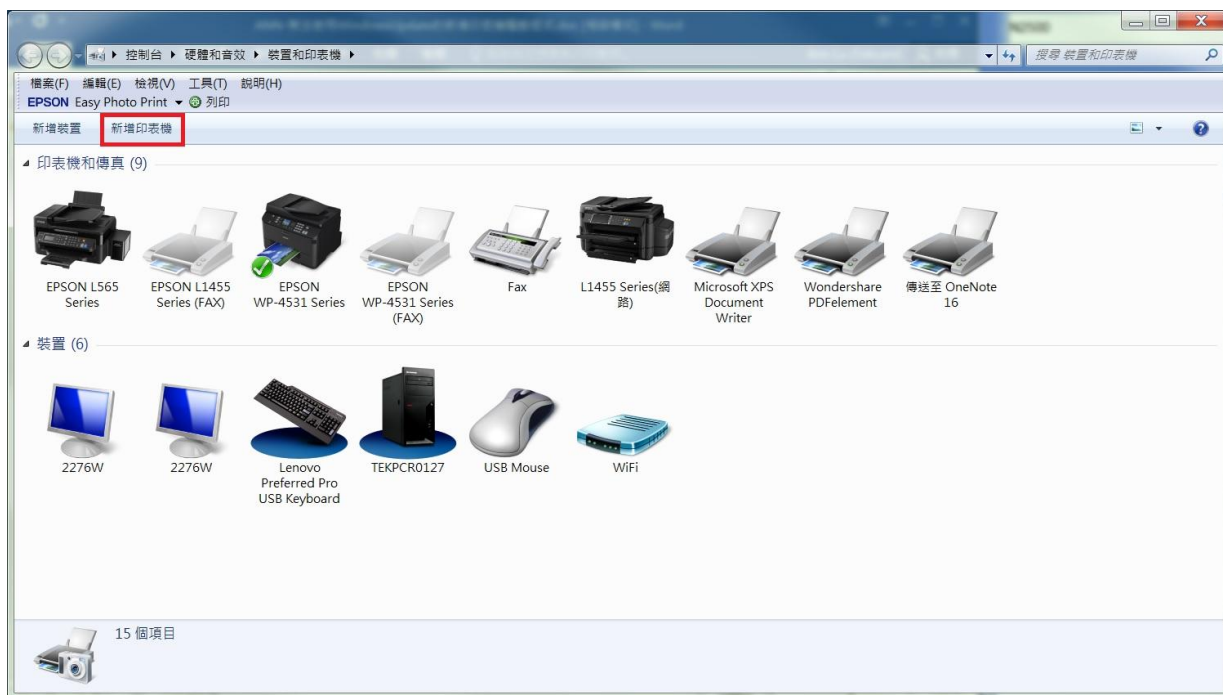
控制台 ▸ 硬體和音效 ▸ 裝置和印表機 ▸

搜尋 裝置和印表機

檔案(F) 編輯(E) 檢視(V) 工具(T) 說明(H)

EPSON Easy Photo Print ▾ 列印

新增裝置 新增印表機

印表機和傳真 (9)

EPSON L565 Series

EPSON L1455 Series (FAX)

EPSON WP-4531 Series

EPSON WP-4531 Series (FAX)

Fax

L1455 Series(網路)

Microsoft XPS Document Writer

Wondershare PDFelement

傳送至 OneNote 16

裝置 (6)

2276W

2276W

Lenovo Preferred Pro USB Keyboard

TEKPCR0127

USB Mouse

WiFi

15 個項目